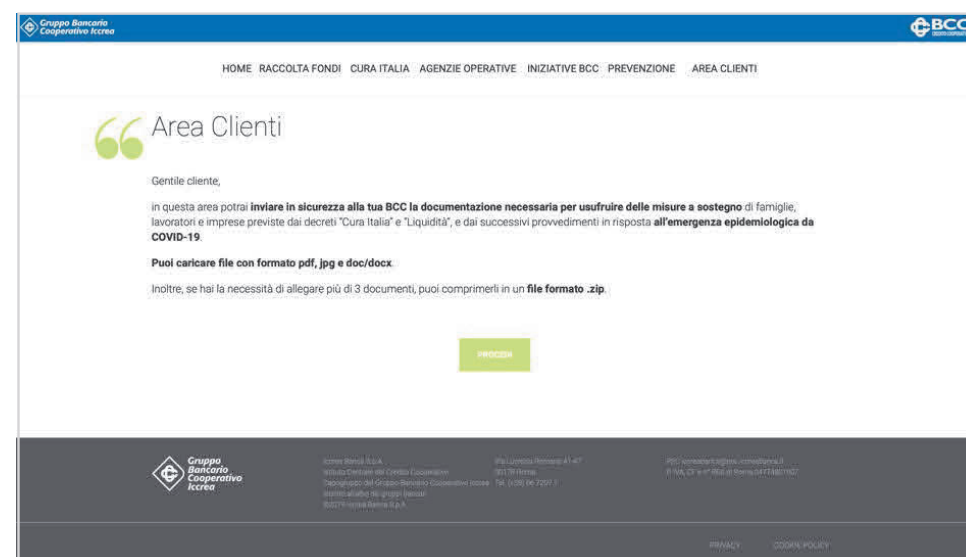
Gruppo Bancario Cooperativo Iccrea

BCC

HOME RACCOLTA FONDI CURA ITALIA AGENZIE OPERATIVE INIZIATIVE BCC PREVENZIONE AREA CLIENTI

Area Clienti

Gentile cliente,

in questa area potrai inviare in sicurezza alla tua BCC la documentazione necessaria per usufruire delle misure a sostegno di famiglie, lavoratori e imprese previste dai decreti "Cura Italia" e "Liquidità", e dai successivi provvedimenti in risposta all'emergenza epidemiologica da COVID-19.

Puoi caricare file con formato pdf, jpg e doc/docx.

Inoltre, se hai la necessità di allegare più di 3 documenti, puoi comprimerli in un file formato .zip.

PROCEDI

Gruppo Bancario Cooperativo Iccrea

Iccrea Banca S.p.A. Istituto Centrale del Credito Cooperativo Capogruppo del Gruppo Bancario Cooperativo Iccrea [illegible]

Via Lucrezia Romana 41-47 00178 Roma Tel. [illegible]

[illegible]

PRIVACY COOKIE POLICY